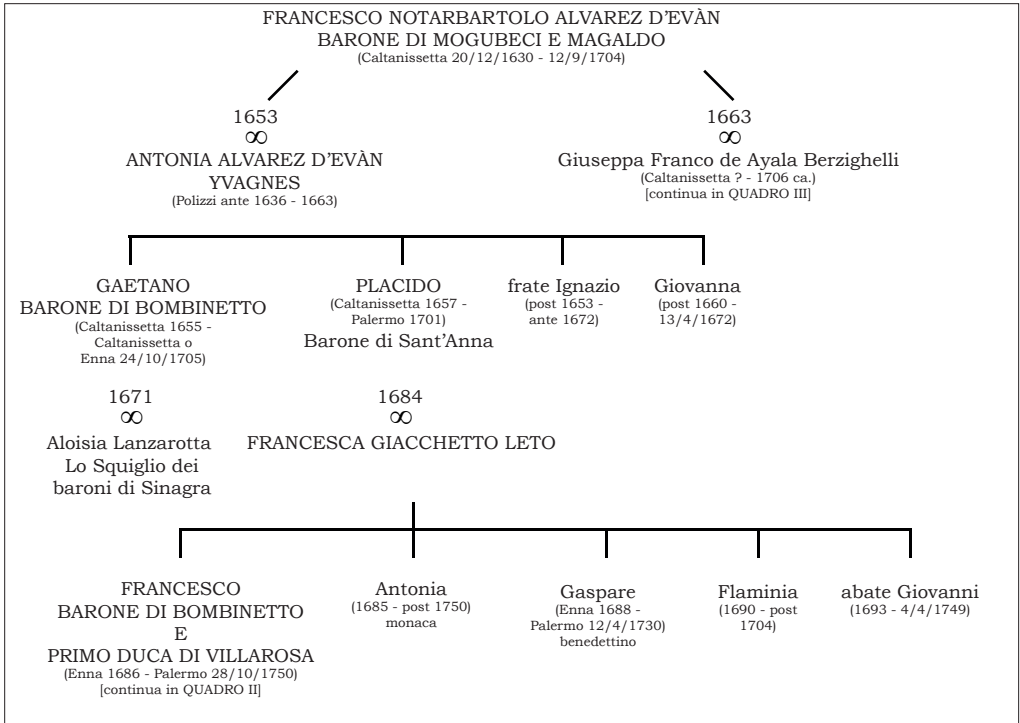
FRANCESCO NOTARBARTOLO ALVAREZ D'EVÀN
BARONE DI MOGUBECI E MAGALDO
(Caltanissetta 20/12/1630 - 12/9/1704)

1653
∞
ANTONIA ALVAREZ D'EVÀN
YVAGNES
(Polizzi ante 1636 - 1663)

1663
∞
Giuseppa Franco de Ayala Berzighelli
(Caltanissetta ? - 1706 ca.)
[continua in QUADRO III]

GAETANO
BARONE DI BOMBINETTO
(Caltanissetta 1655 - Caltanissetta o Enna 24/10/1705)

PLACIDO
(Caltanissetta 1657 - Palermo 1701)
Barone di Sant'Anna

frate Ignazio
(post 1653 - ante 1672)

Giovanna
(post 1660 - 13/4/1672)

1671
∞
Aloisia Lanzarotta
Lo Squiglio dei
baroni di Sinagra

1684
∞
FRANCESCA GIACCHETTO LETO

FRANCESCO
BARONE DI BOMBINETTO
E
PRIMO DUCA DI VILLAROSA
(Enna 1686 - Palermo 28/10/1750)
[continua in QUADRO II]

Antonia
(1685 - post 1750)
monaca

Gaspare
(Enna 1688 - Palermo 12/4/1730)
benedettino

Flaminia
(1690 - post 1704)

abate Giovanni
(1693 - 4/4/1749)